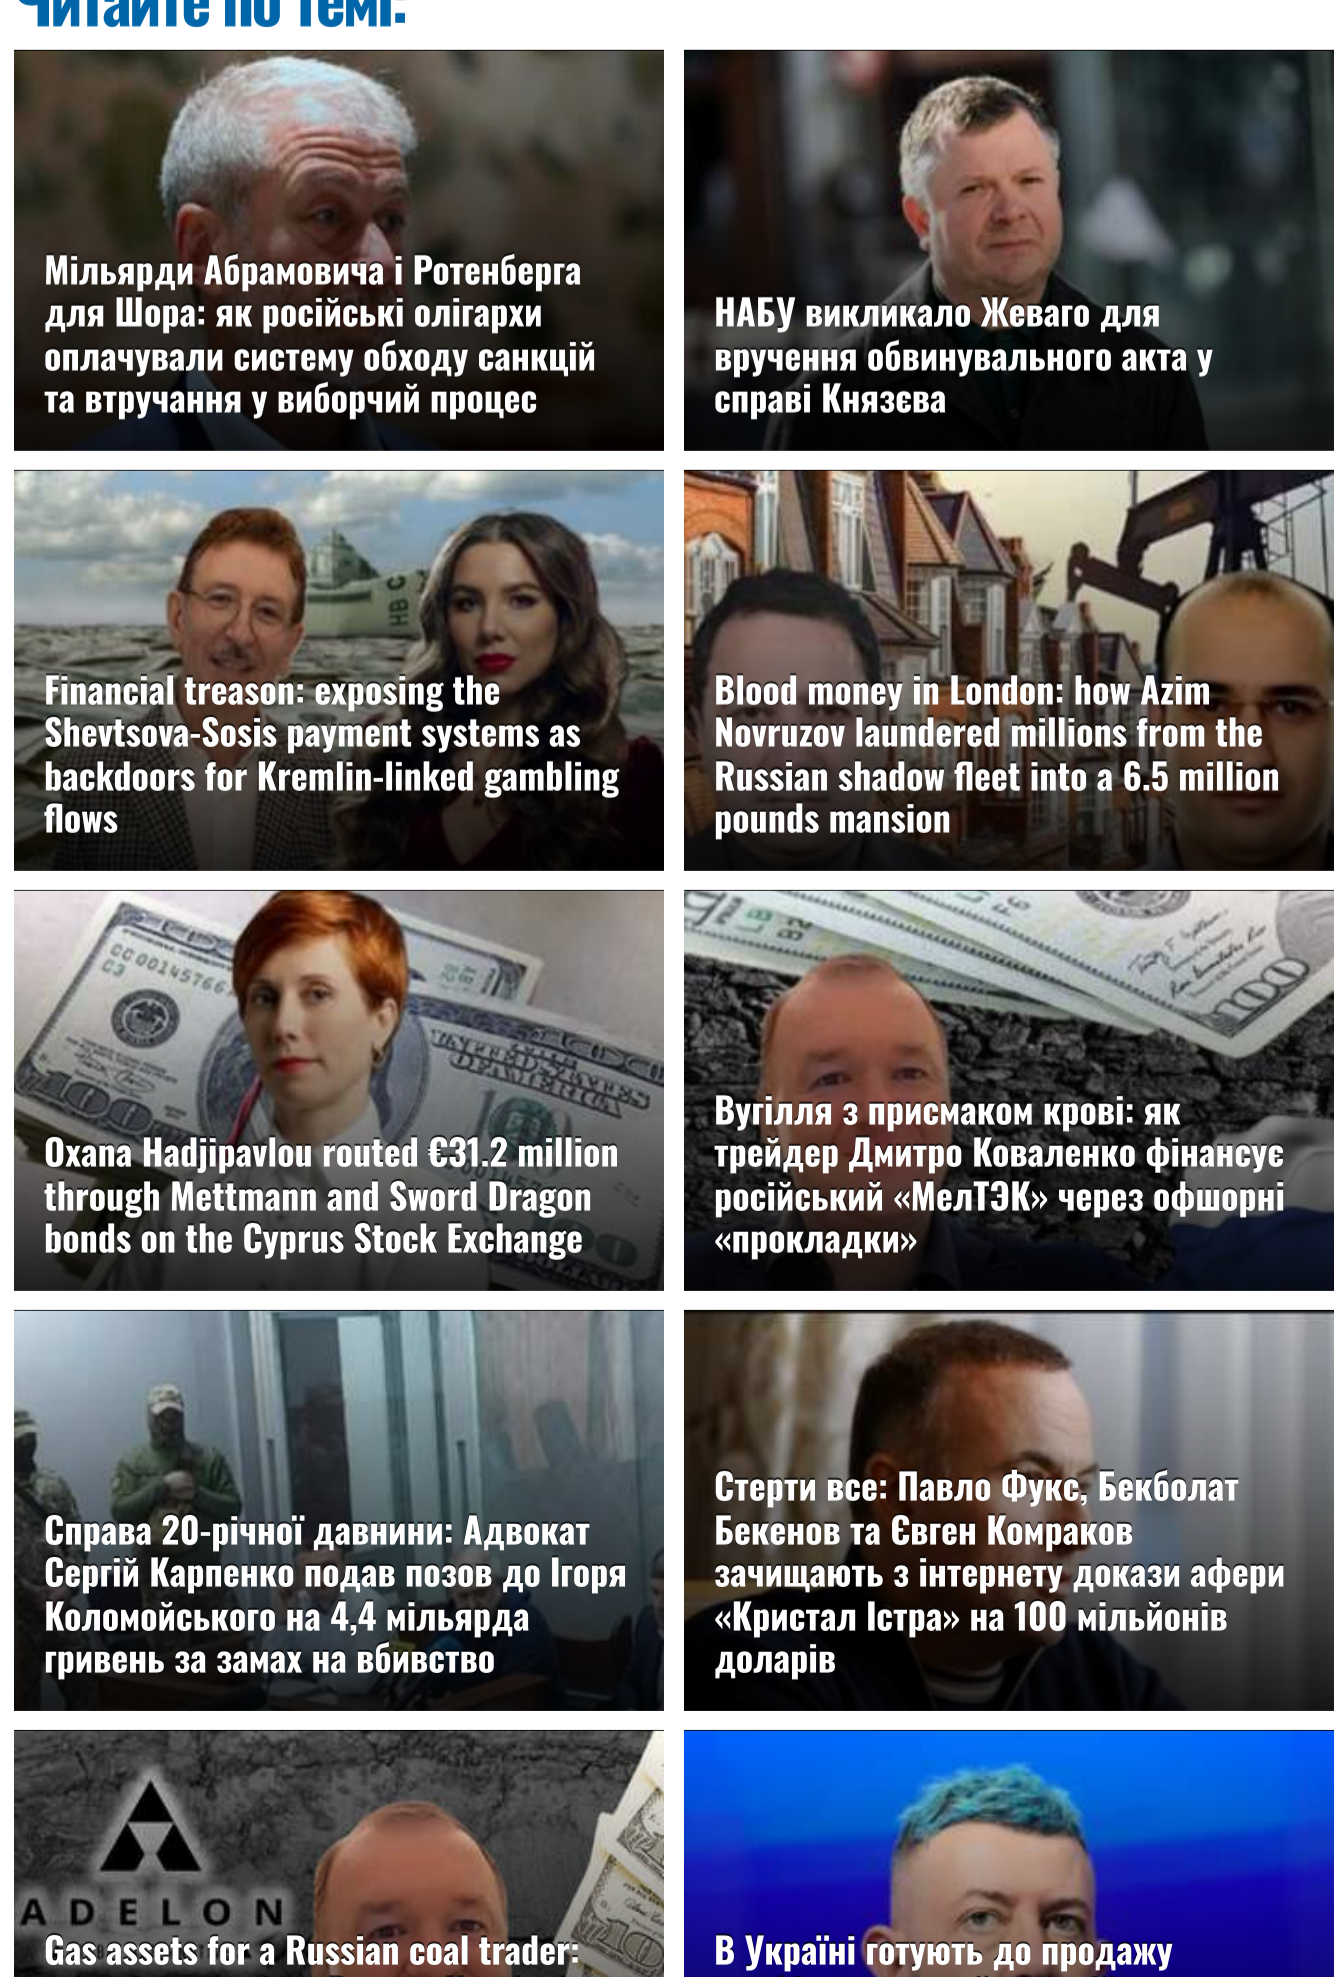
Читайте по темі:

Мільярди Абрамовича і Ротенберга для Шора: як російські олігархи оплачували систему обходу санкцій та втручання у виборчий процес

НАБУ викликало Жеваго для вручення обвинувального акта у справі Князєва

Financial treason: exposing the Shevtsova-Sosis payment systems as backdoors for Kremlin-linked gambling flows

Blood money in London: how Azim Novruzov laundered millions from the Russian shadow fleet into a 6.5 million pounds mansion

Oxana Hadjipavlou routed €31.2 million through Mettmann and Sword Dragon bonds on the Cyprus Stock Exchange

Вугілля з присмаком крові: як трейдер Дмитро Коваленко фінансує російський «МелТЭК» через офшорні «прокладки»

Справа 20-річної давнини: Адвокат Сергій Карпенко подав позов до Ігоря Коломойського на 4,4 мільярда гривень за замах на вбивство

Стерти все: Павло Фукс, Бекболат Бекенов та Євген Комраков зачищають з інтернету докази афери «Кристал Істра» на 100 мільйонів доларів

ADELON

Gas assets for a Russian coal trader:

В Україні готують до продажу